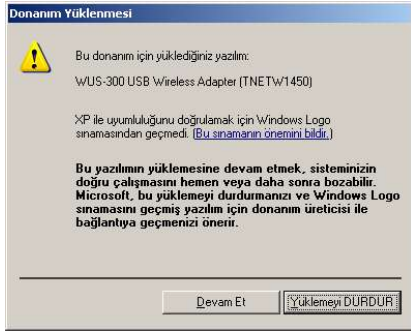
Donanım Yüklenmesi

Bu donanım için yüklediğiniz yazılım:

WUS-300 USB Wireless Adapter (TNETW1450)

XP ile uyumluluğunu doğrulamak için Windows Logo sınamasından geçmedi. (Bu sınamanın önemini bildir.)

Bu yazılımın yüklemesine devam etmek, sisteminizin doğru çalışmasını hemen veya daha sonra bozabilir. Microsoft, bu yüklemeyi durdurmanızı ve Windows Logo sınamasını geçmiş yazılım için donanım üreticisi ile bağlantıya geçmenizi önerir.

Devam Et

Yüklemeyi DURDUR